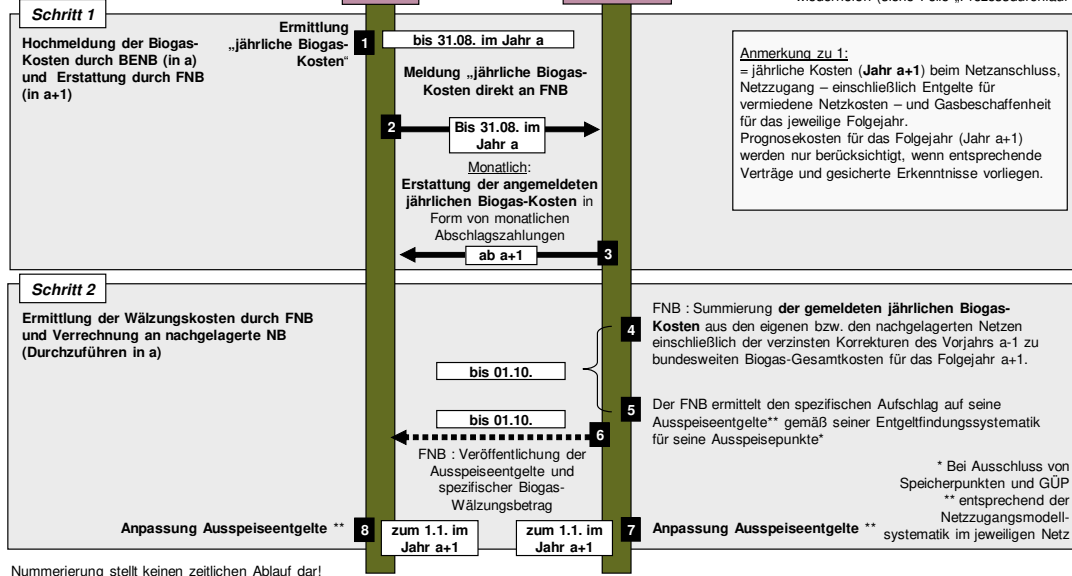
Modulfolien (siehe Folie „Prozessübersicht")

Schritt 1

Hochmeldung der Biogas-Kosten durch BENB (in a) und Erstattung durch FNB (in a+1)

Ermittlung „jährliche Biogas-Kosten"

1

bis 31.08. im Jahr a

Meldung „jährliche Biogas-Kosten direkt an FNB

2

Bis 31.08. im Jahr a

Monatlich:
Erstattung der angemeldeten jährlichen Biogas-Kosten in Form von monatlichen Abschlagszahlungen

ab a+1

3

Anmerkung zu 1:
= jährliche Kosten (Jahr a+1) beim Netzanschluss, Netzzugang – einschließlich Entgelte für vermiedene Netzkosten – und Gasbeschaffenheit für das jeweilige Folgejahr.
Prognosekosten für das Folgejahr (Jahr a+1) werden nur berücksichtigt, wenn entsprechende Verträge und gesicherte Erkenntnisse vorliegen.

Schritt 2

Ermittlung der Wälzungskosten durch FNB und Verrechnung an nachgelagerte NB (Durchzuführen in a)

4

FNB : Summierung der gemeldeten jährlichen Biogas-Kosten aus den eigenen bzw. den nachgelagerten Netzen einschließlich der verzinsten Korrekturen des Vorjahrs a-1 zu bundesweiten Biogas-Gesamtkosten für das Folgejahr a+1.

bis 01.10.

5

Der FNB ermittelt den spezifischen Aufschlag auf seine Ausspeiseentgelte** gemäß seiner Entgeltfindungssystematik für seine Ausspeisepunkte*

bis 01.10.

6

FNB : Veröffentlichung der Ausspeiseentgelte und spezifischer Biogas-Wälzungsbetrag

* Bei Ausschluss von Speicherpunkten und GÜP
** entsprechend der Netzzugangsmodell-systematik im jeweiligen Netz

Anpassung Ausspeiseentgelte **

8

zum 1.1. im Jahr a+1

zum 1.1. im Jahr a+1

7

Anpassung Ausspeiseentgelte **

Nummerierung stellt keinen zeitlichen Ablauf dar!